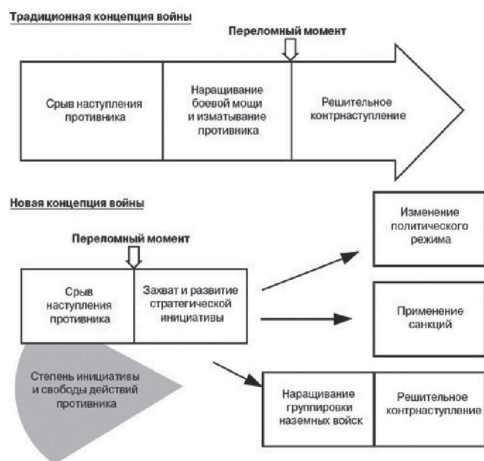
Традиционная концепция войны

Переломный момент

Срыв наступления противника

Наращивание боевой мощи и изматывание противника

Решительное контрнаступление

Новая концепция войны

Переломный момент

Срыв наступления противника

Захват и развитие стратегической инициативы

Изменение политического режима

Применение санкций

Степень инициативы и свободы действий противника

Наращивание группировки наземных войск

Решительное контрнаступление